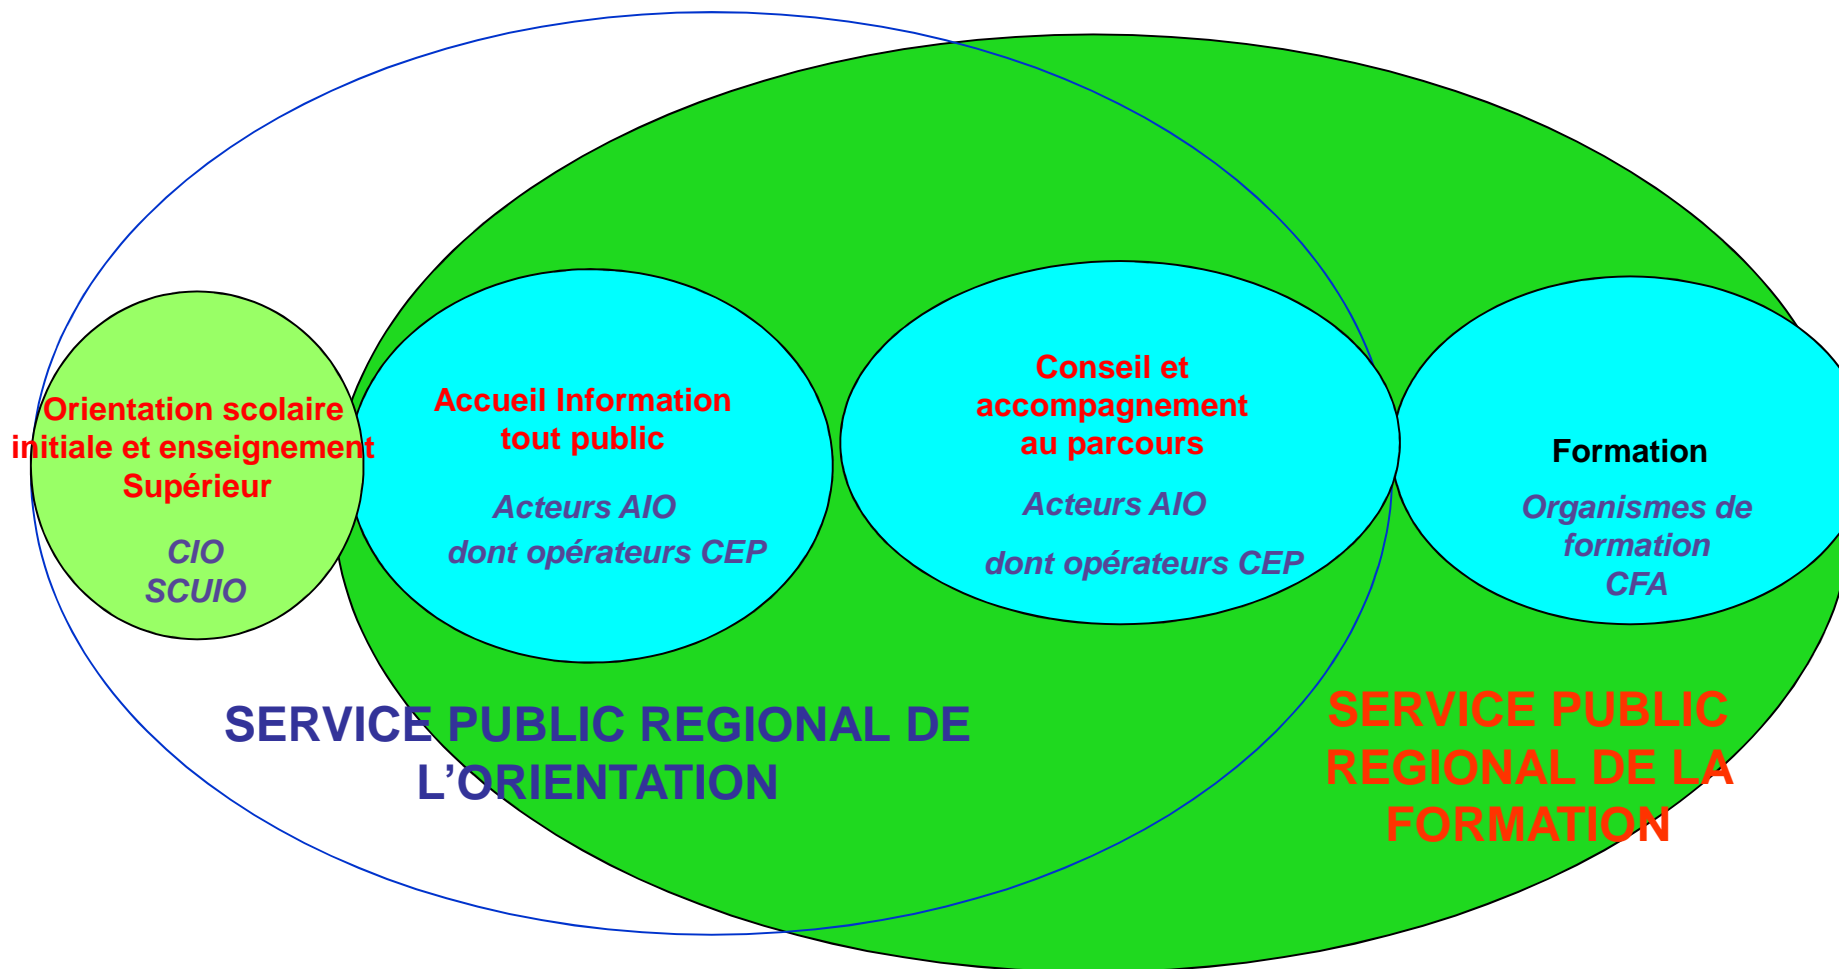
Orientation scolaire initiale et enseignement Supérieur

CIO
SCUIO

Accueil Information tout public

Acteurs AIO
dont opérateurs CEP

Conseil et accompagnement au parcours

Acteurs AIO

dont opérateurs CEP

Formation

Organismes de formation
CFA

SERVICE PUBLIC REGIONAL DE L'ORIENTATION

SERVICE PUBLIC REGIONAL DE LA FORMATION